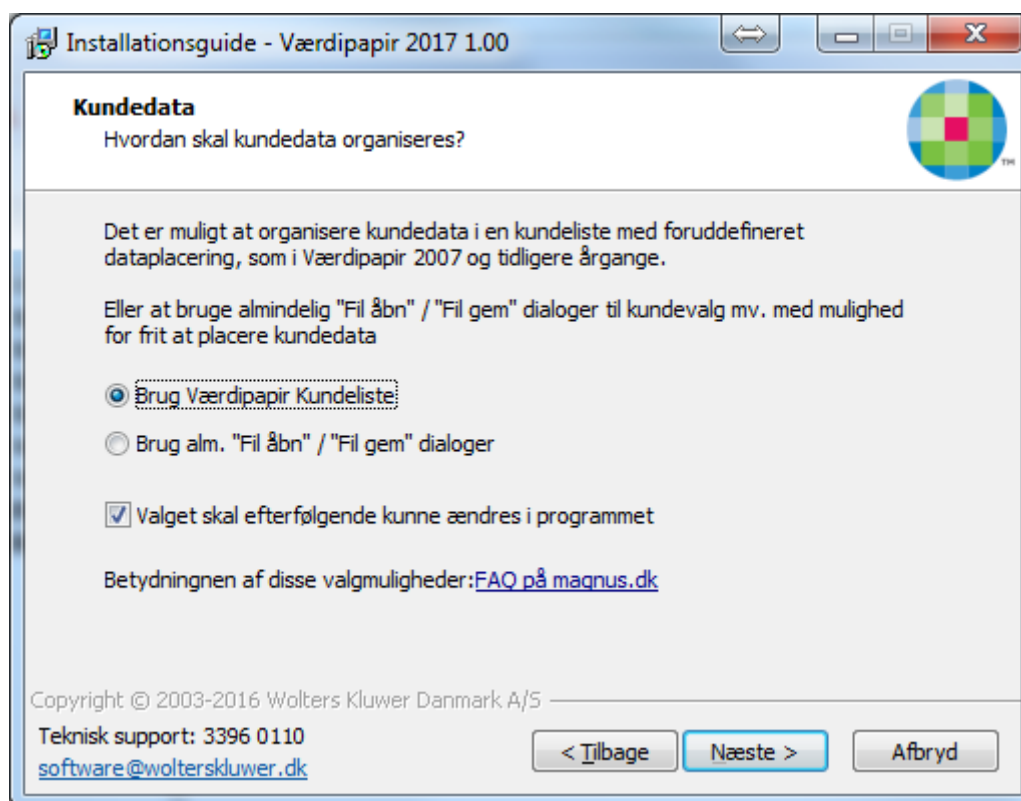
Installationsguide - Værdipapir 2017 1.00

Kundedata
Hvordan skal kundedata organiseres?

™

Det er muligt at organisere kundedata i en kundeliste med foruddefineret dataplacering, som i Værdipapir 2007 og tidligere årgange.

Eller at bruge almindelig "Fil åbn" / "Fil gem" dialoger til kundevalg mv. med mulighed for frit at placere kundedata

Brug Værdipapir Kundeliste

Brug alm. "Fil åbn" / "Fil gem" dialoger

Valget skal efterfølgende kunne ændres i programmet

Betydningnen af disse valgmuligheder:FAQ på magnus.dk

Copyright © 2003-2016 Wolters Kluwer Danmark A/S

Teknisk support: 3396 0110
software@wolterskluwer.dk

< Tilbage

Næste >

Afbryd